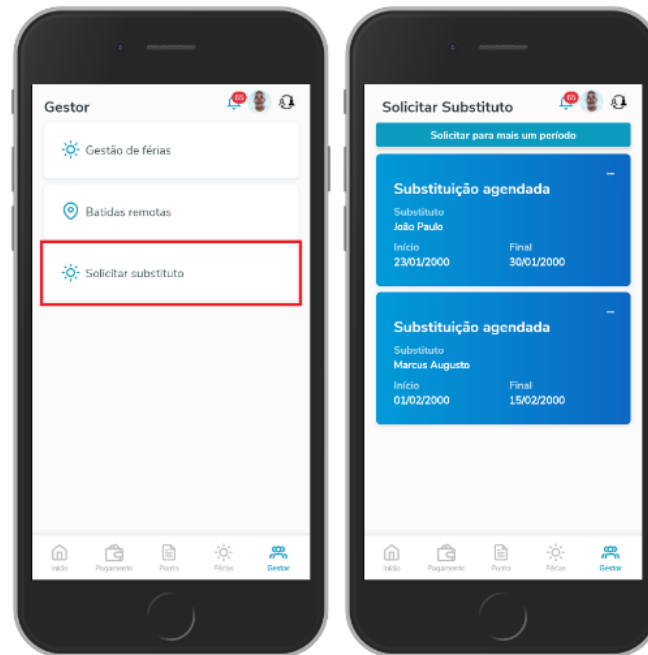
Gestor

05

Gestão de férias

Batidas remotas

Solicitar substituto

Início Pagamento Ponto Férias Gestor

Solicitar Substituto

05

Solicitar para mais um período

Substituição agendada

Substituto
João Paulo

Início
23/01/2000

Final
30/01/2000

Substituição agendada

Substituto
Marcus Augusto

Início
01/02/2000

Final
15/02/2000

Início Pagamento Ponto Férias Gestor